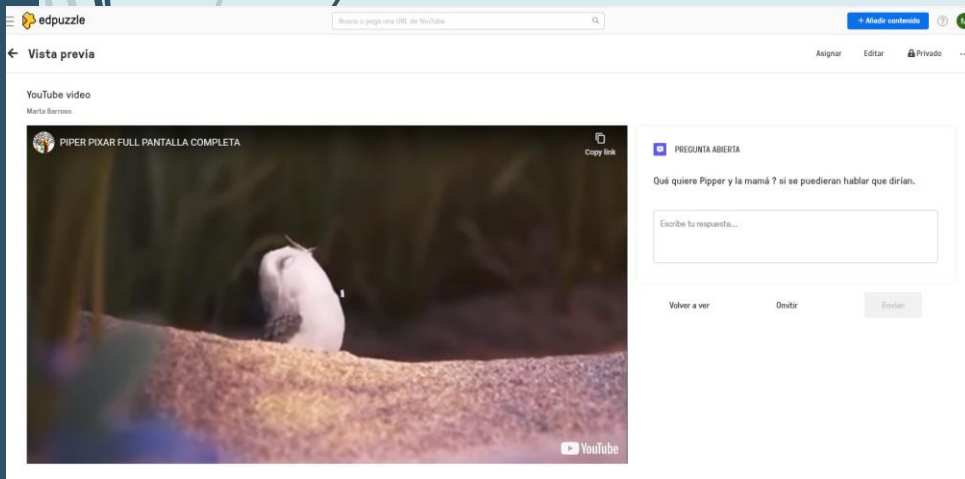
edpuzzle

Busca o pega una URL de YouTube

+ Añadir contenido

← Vista previa

Asignar Editar Privado

YouTube video

Marta Barroso

PIPER PIXAR FULL PANTALLA COMPLETA

Copy link

YouTube

PREGUNTA ABIERTA

Qué quiere Pipper y la mamá ? si se puedieran hablar que dirían.

Escribe tu respuesta...

Volver a ver Omitir Enviar